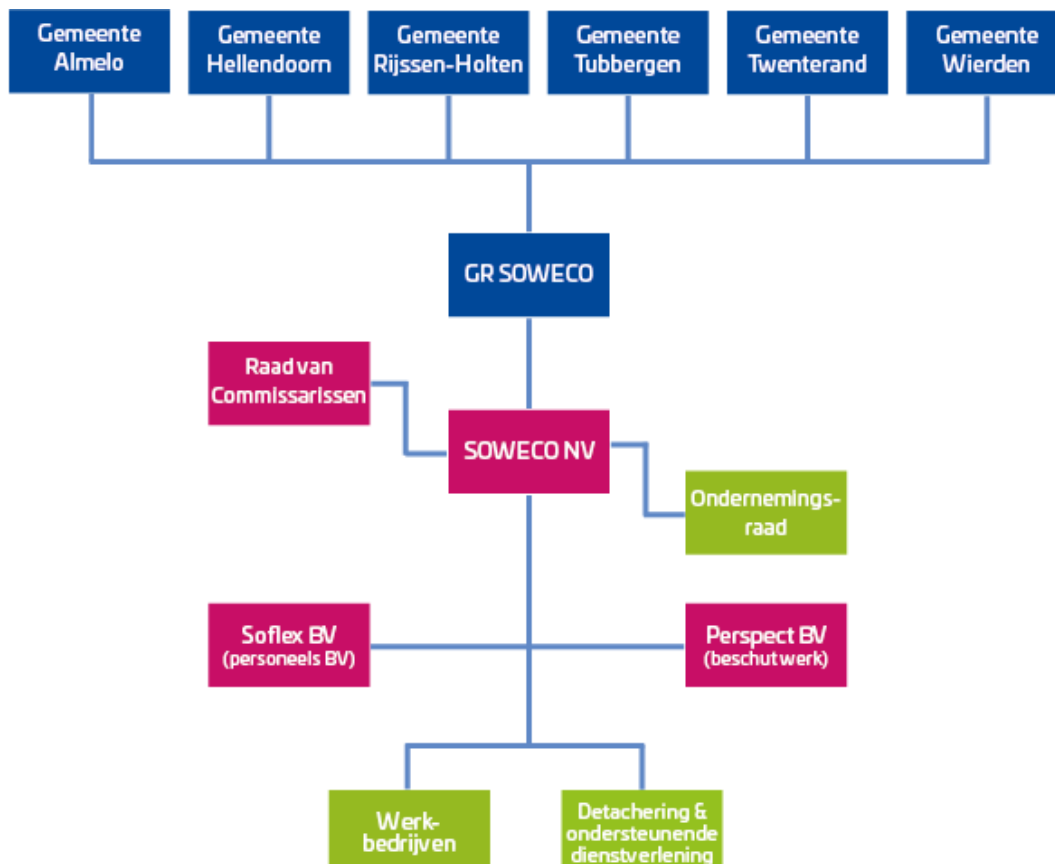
Gemeente Almelo

Gemeente Hellendoorn

Gemeente Rijssen-Holten

Gemeente Tubbergen

Gemeente Twenterand

Gemeente Wierden

GR SOWECO

Raad van Commissarissen

SOWECO NV

Ondernemingsraad

Soflex BV (personeels BV)

Perspect BV (beschut werk)

Werkbedrijven

Detachering & ondersteunende dienstverlening